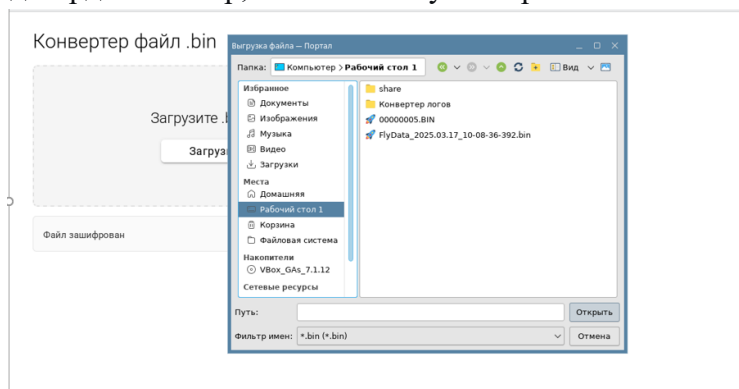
Конвертер файл .bin

Загрузите .b

Загруз

Файл зашифрован

Выгрузка файла — Портал

Папка: Компьютер > Рабочий стол 1

Вид

Избранное
Документы
Изображения
Музыка
Видео
Загрузки
Места
Домашняя
Рабочий стол 1
Корзина
Файловая система
Накопители
VBox_GAs_7.1.12
Сетевые ресурсы

share
Конвертер логов
00000005.BIN
FlyData_2025.03.17_10-08-36-392.bin

Путь:
Открыть
Фильтр имен: *.bin (*.bin)
Отмена